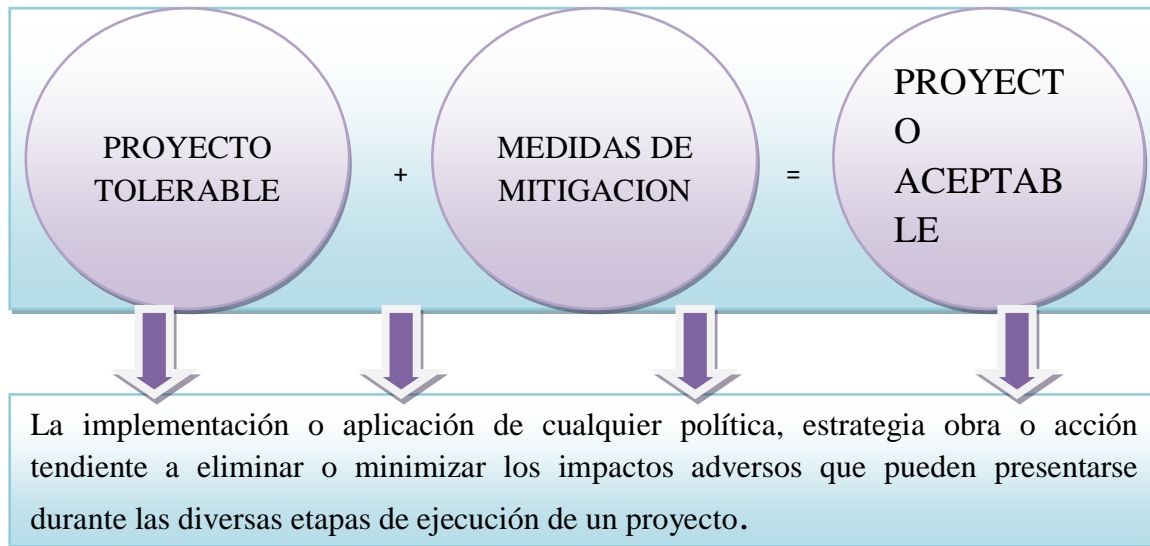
PROYECTO TOLERABLE

+

MEDIDAS DE MITIGACION

=

PROYECTO ACEPTABLE

La implementación o aplicación de cualquier política, estrategia obra o acción tendiente a eliminar o minimizar los impactos adversos que pueden presentarse durante las diversas etapas de ejecución de un proyecto.